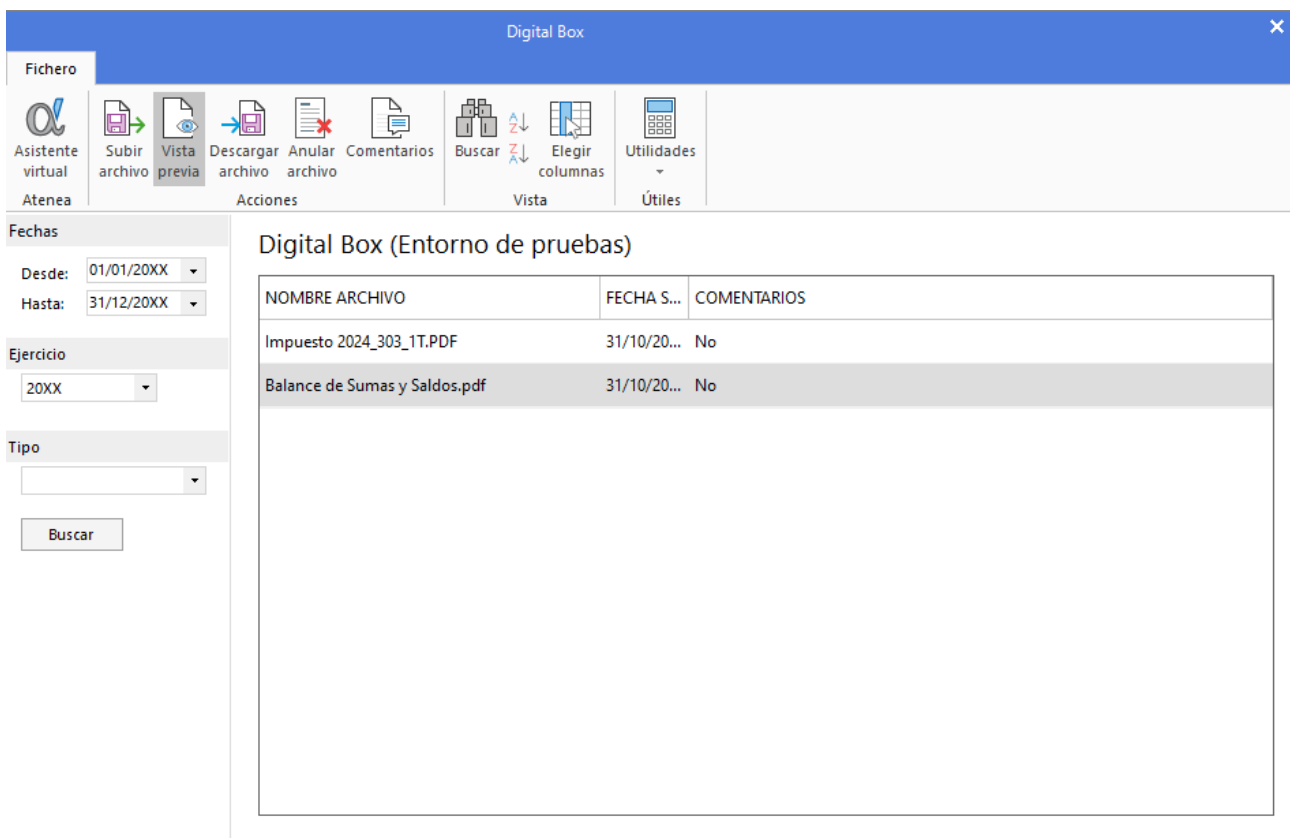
Digital Box

Fichero

Asistente virtual
Atenea

Subir archivo
Vista previa
Descargar archivo
Anular archivo
Comentarios
Acciones

Buscar
Elegir columnas
Vista

Utilidades
Útiles

Fechas
Desde: 01/01/20XX
Hasta: 31/12/20XX

Ejercicio
20XX

Tipo

Buscar

Digital Box (Entorno de pruebas)

| NOMBRE ARCHIVO | FECHA S... | COMENTARIOS |
|---|---|---|
| Impuesto 2024_303_1T.PDF | 31/10/20... | No |
| Balance de Sumas y Saldos.pdf | 31/10/20... | No |